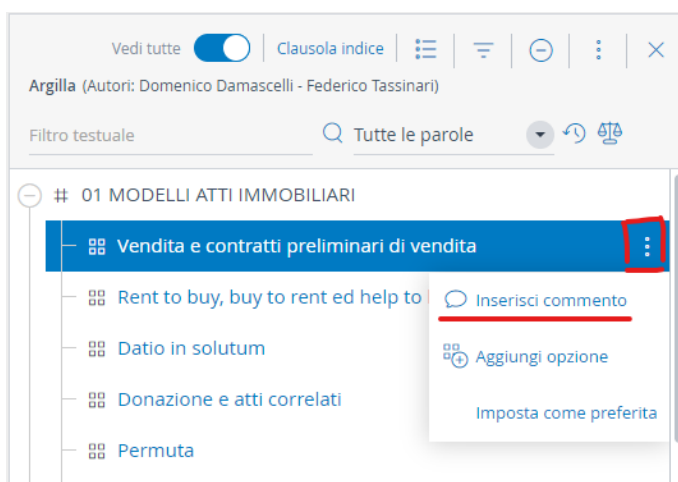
Vedi tutte | Clausola indice

Argilla (Autori: Domenico Damascelli - Federico Tassinari)

Filtro testuale

Tutte le parole

01 MODELLI ATTI IMMOBILIARI

Vendita e contratti preliminari di vendita

Rent to buy, buy to rent ed help to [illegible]

Datio in solutum

Donazione e atti correlati

Permuta

Inserisci commento

Aggiungi opzione

Imposta come preferita